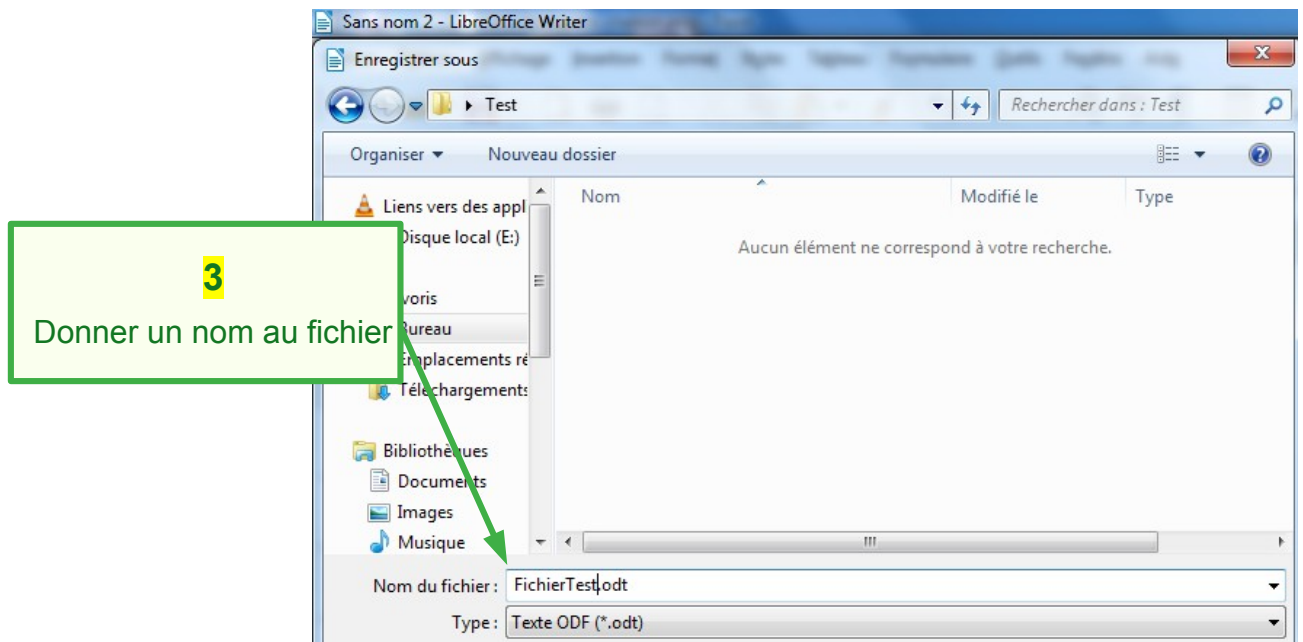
Sans nom 2 - LibreOffice Writer

Enregistrer sous

Test

Rechercher dans : Test

Organiser ▾ Nouveau dossier

Liens vers des appl
Disque local (E:)
voris
Bureau
Emplacements ré
Téléchargements
Bibliothèques
Documents
Images
Musique

Nom | Modifié le | Type

Aucun élément ne correspond à votre recherche.

3
Donner un nom au fichier

Nom du fichier : FichierTest.odt

Type : Texte ODF (*.odt)